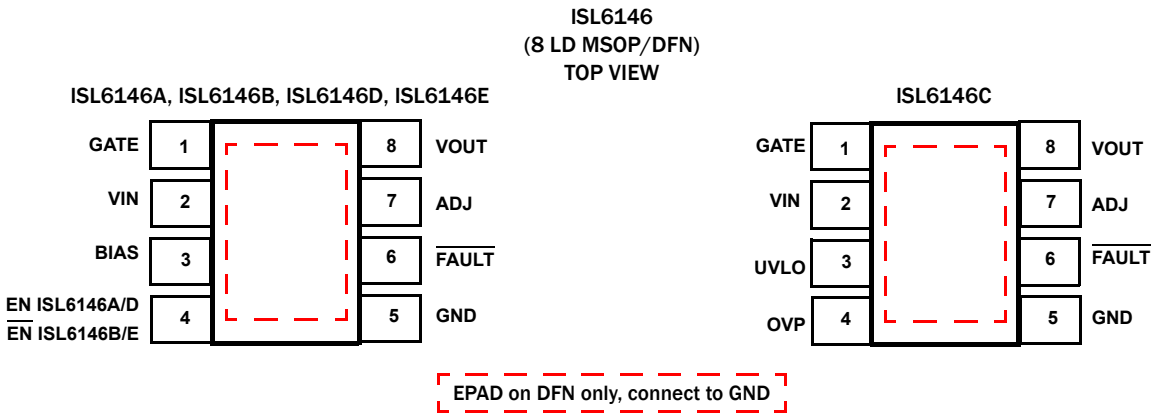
ISL6146
(8 LD MSOP/DFN)
TOP VIEW

ISL6146A, ISL6146B, ISL6146D, ISL6146E

GATE 1
VIN 2
BIAS 3
EN ISL6146A/D
$\overline{\text{EN}}$ ISL6146B/E 4

8 VOUT
7 ADJ
6 $\overline{\text{FAULT}}$
5 GND

ISL6146C

GATE 1
VIN 2
UVLO 3
OVP 4

8 VOUT
7 ADJ
6 $\overline{\text{FAULT}}$
5 GND

EPAD on DFN only, connect to GND